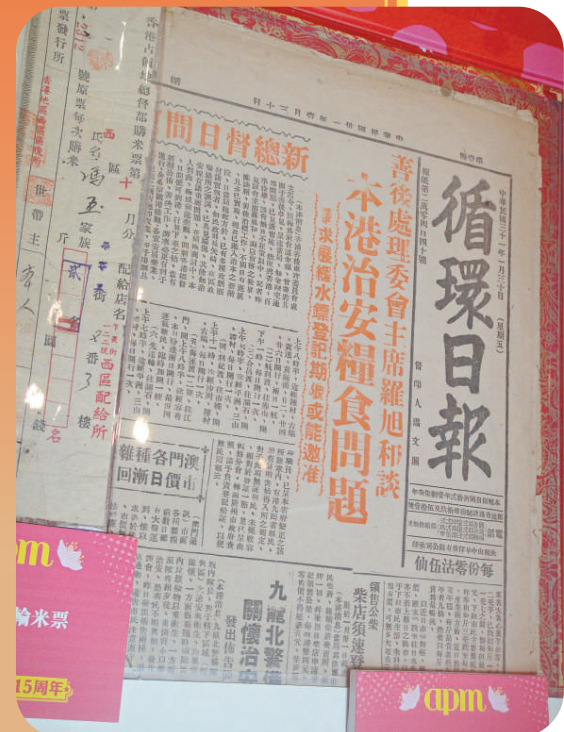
香港占領地總督部米票第 十 一 月分 配給店名 西區配給所
票發行所
西 區 番
住 所 馮玉 家族
世 帶 主
號原票每次購米

循環日報

中華民國三十一年十一月二十日 (星期五)

新總督日日聞

善後處理委會主席羅旭和談
本港治安糧食問題
米價根據水漲登記期限或能邀准

雜種各門澳
回漸日價山

九龍北警
關懷治安

柴店須速登

每份零沽伍仙

apm
輪米票
15周年
apm